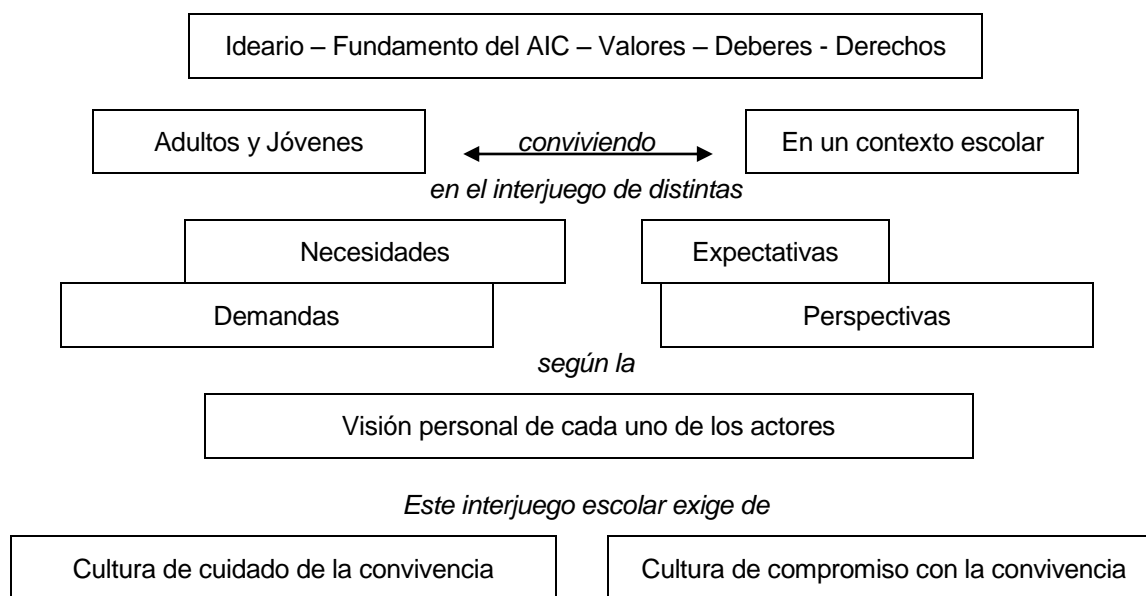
Ideario – Fundamento del AIC – Valores – Deberes - Derechos

Adultos y Jóvenes

*conviviendo*

En un contexto escolar

*en el interjuego de distintas*

Necesidades

Expectativas

Demandas

Perspectivas

*según la*

Visión personal de cada uno de los actores

*Este interjuego escolar exige de*

Cultura de cuidado de la convivencia

Cultura de compromiso con la convivencia